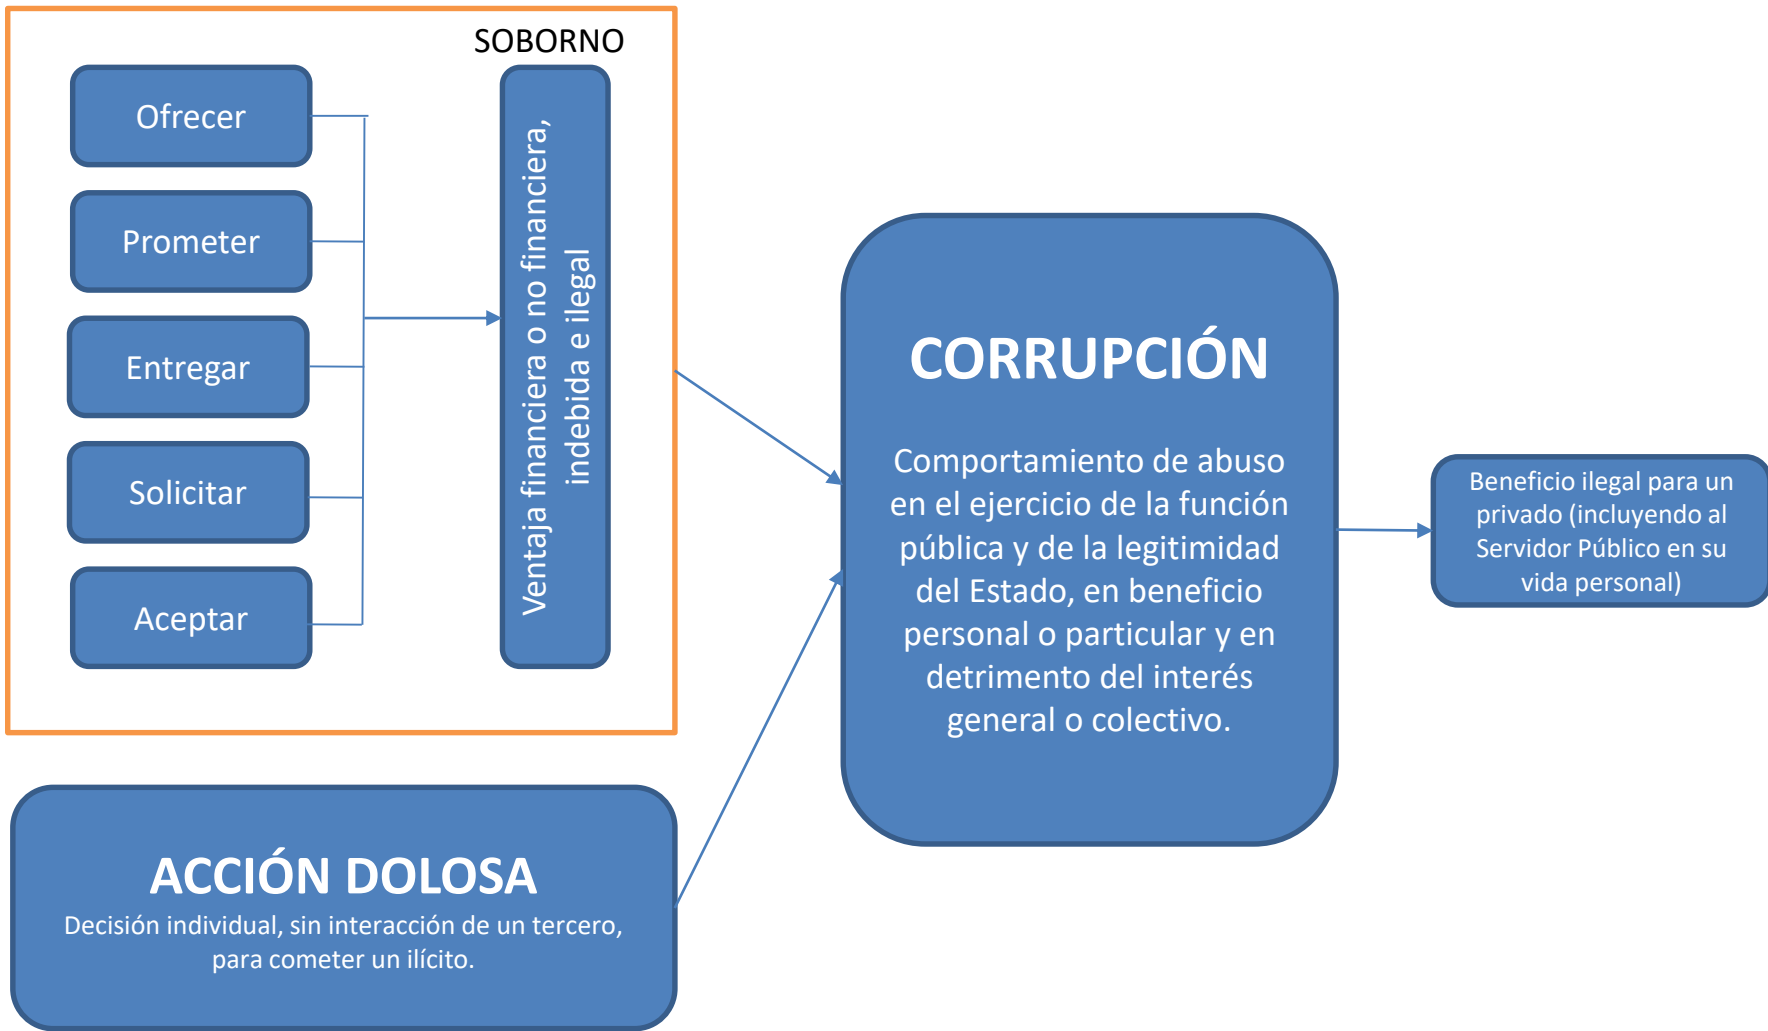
SOBORNO

Ofrecer

Prometer

Entregar

Solicitar

Aceptar

Ventaja financiera o no financiera, indebida e ilegal

CORRUPCIÓN

Comportamiento de abuso en el ejercicio de la función pública y de la legitimidad del Estado, en beneficio personal o particular y en detrimento del interés general o colectivo.

Beneficio ilegal para un privado (incluyendo al Servidor Público en su vida personal)

ACCIÓN DOLOSA

Decisión individual, sin interacción de un tercero, para cometer un ilícito.